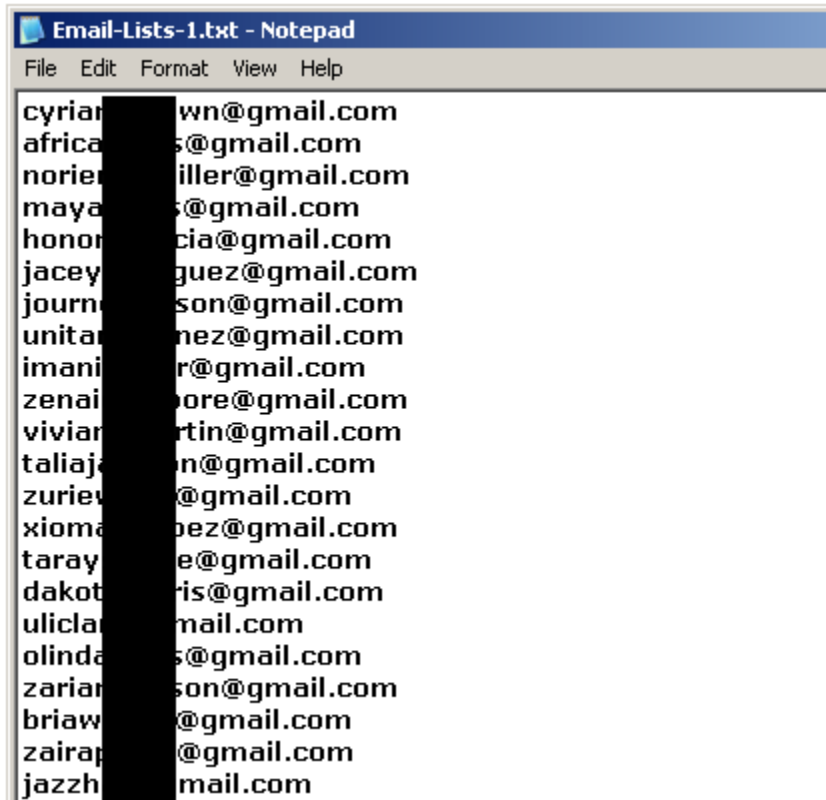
Email-Lists-1.txt - Notepad

File Edit Format View Help

cyrian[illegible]wn@gmail.com
africa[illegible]s@gmail.com
norien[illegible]iller@gmail.com
maya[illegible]s@gmail.com
honor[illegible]cia@gmail.com
jacey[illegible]guez@gmail.com
journ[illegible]son@gmail.com
unitar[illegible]nez@gmail.com
imani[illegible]r@gmail.com
zenai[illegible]ore@gmail.com
vivian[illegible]rtin@gmail.com
taliaja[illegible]n@gmail.com
zuriev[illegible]@gmail.com
xioma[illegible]pez@gmail.com
taray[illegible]e@gmail.com
dakot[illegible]ris@gmail.com
uliclar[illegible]mail.com
olinda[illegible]s@gmail.com
zarian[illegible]son@gmail.com
briaw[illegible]@gmail.com
zairap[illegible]@gmail.com
jazzh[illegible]mail.com